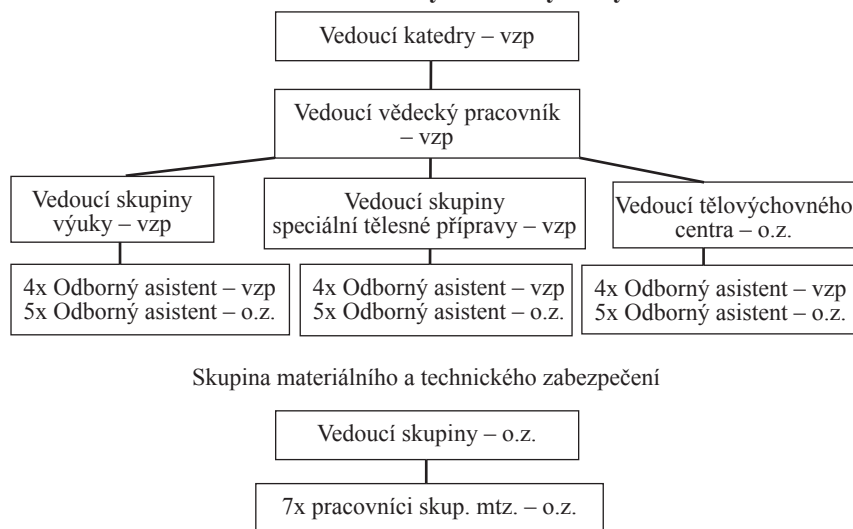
Vedoucí katedry – vzp

Vedoucí vědecký pracovník – vzp

Vedoucí skupiny výuky – vzp

Vedoucí skupiny speciální tělesné přípravy – vzp

Vedoucí tělovýchovného centra – o.z.

4x Odborný asistent – vzp
5x Odborný asistent – o.z.

4x Odborný asistent – vzp
5x Odborný asistent – o.z.

4x Odborný asistent – vzp
5x Odborný asistent – o.z.

Skupina materiálního a technického zabezpečení

Vedoucí skupiny – o.z.

7x pracovníci skup. mtz. – o.z.